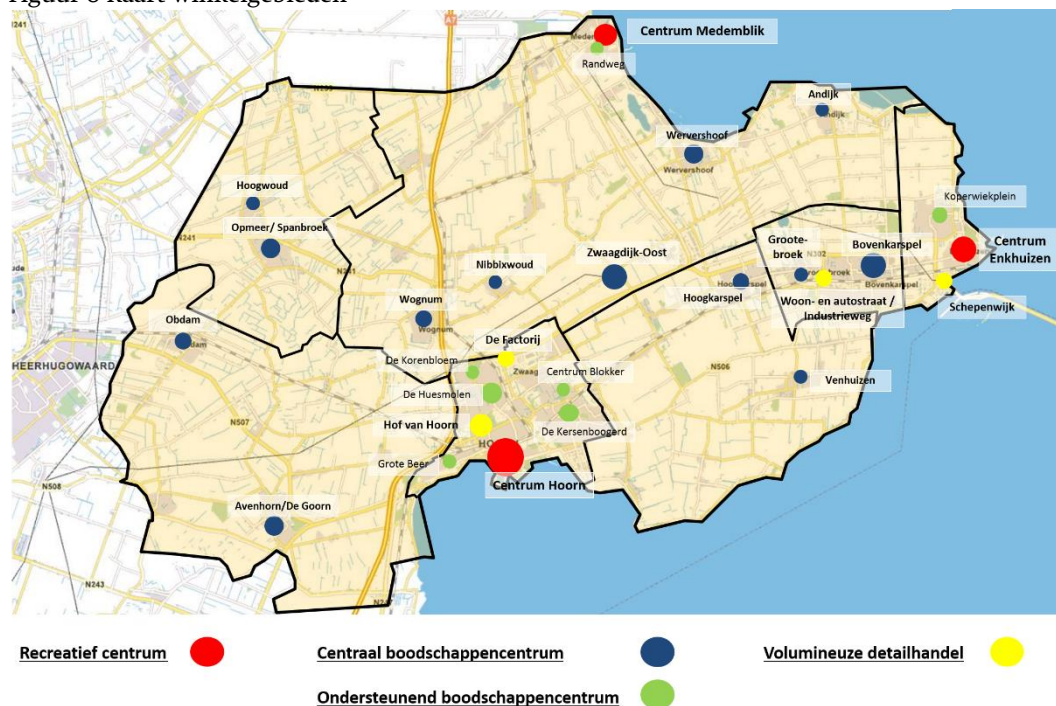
Figuur 6 Kaart winkelgebieden

Centrum Medemblik
Randweg
Andijk
Wervershoof
Koperwiekplein
Hoogwoud
Opmeer/ Spanbroek
Grootebroek
Bovenkarspel
Centrum Enkhuizen
Nibbixwoud
Zwaagdijk-Oost
Hoogkarspel
Woon- en autostraat / Industrieweg
Schepenwijk
Wognum
Obdam
HEERHUGOWAARD
De Factorij
De Korenbloem
Centrum Blokker
De Huesmolen
Venhuizen
Hof van Hoorn
De Kersenboogerd
Grote Beer
Centrum Hoorn
Avenhorn/De Goorn
N506
N507
N508
N241
N243
A7

Recreatief centrum
Centraal boodschappencentrum
Volumineuze detailhandel
Ondersteunend boodschappencentrum